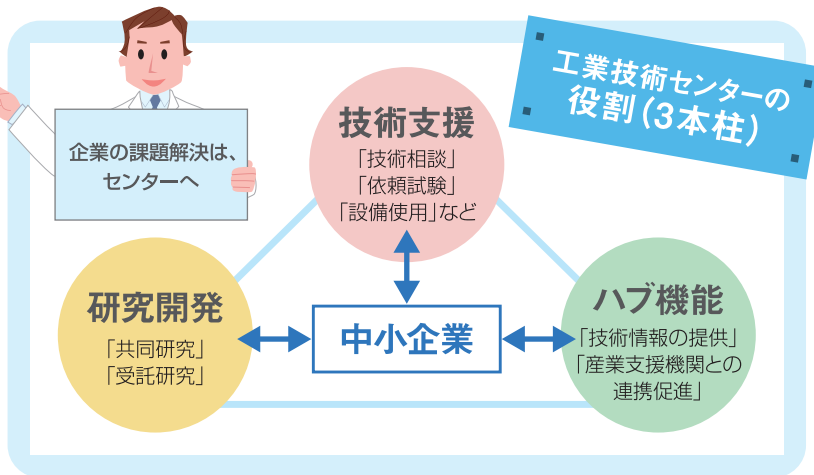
企業の課題解決は、センターへ

工業技術センターの役割(3本柱)

技術支援
「技術相談」
「依頼試験」
「設備使用」など

研究開発
「共同研究」
「受託研究」

中小企業

ハブ機能
「技術情報の提供」
「産業支援機関との連携促進」